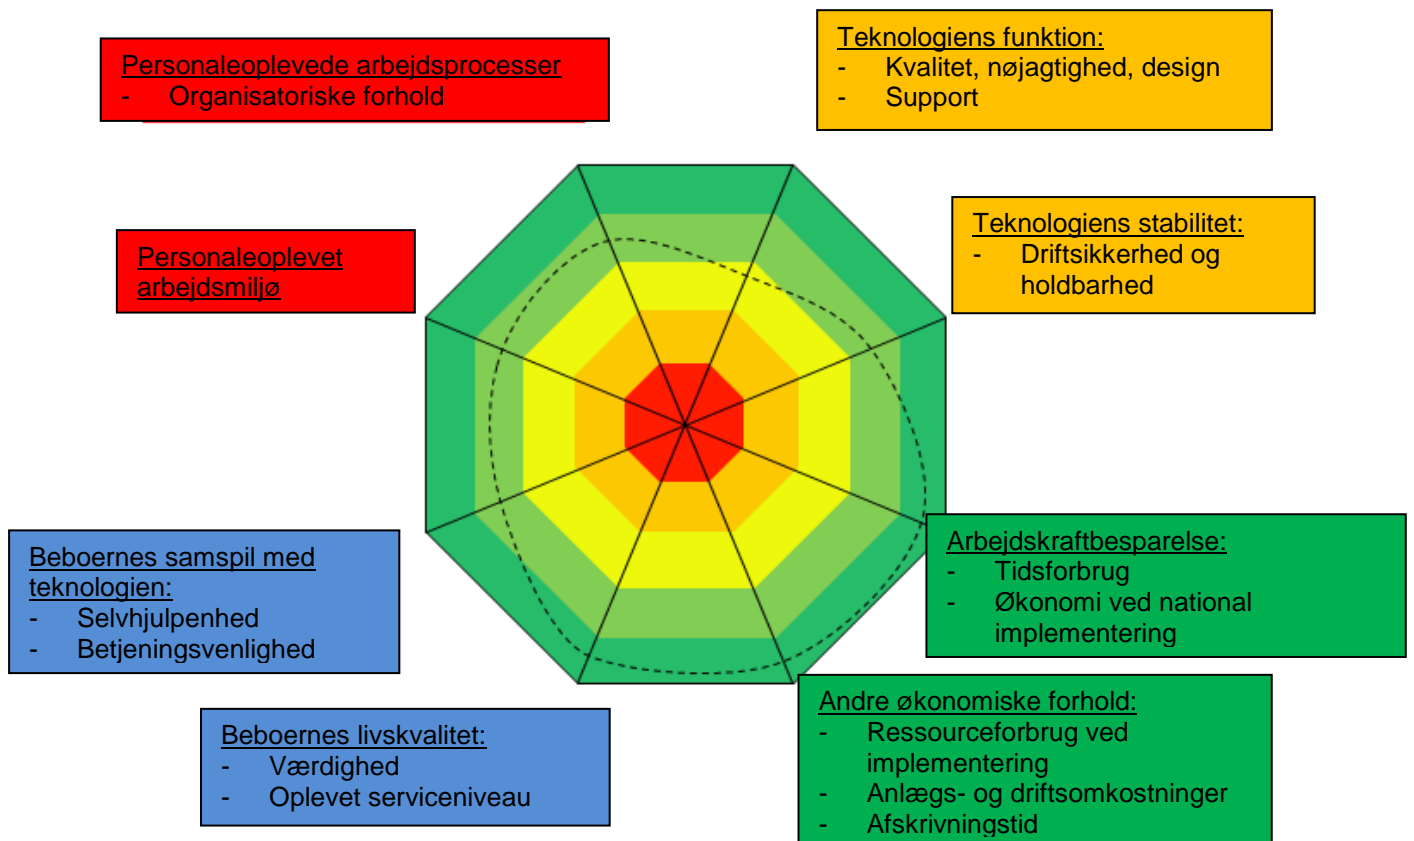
Personaleoplevede arbejdsprocesser
- Organisatoriske forhold

Teknologiens funktion:
- Kvalitet, nøjagtighed, design
- Support

Teknologiens stabilitet:
- Driftsikkerhed og holdbarhed

Personaleoplevet arbejdsmiljø

Arbejdskraftbesparelse:
- Tidsforbrug
- Økonomi ved national implementering

Beboernes samspil med teknologien:
- Selvhjulpenhed
- Betjeningsvenlighed

Andre økonomiske forhold:
- Ressourceforbrug ved implementering
- Anlægs- og driftsomkostninger
- Afskrivningstid

Beboernes livskvalitet:
- Værdighed
- Oplevet serviceniveau